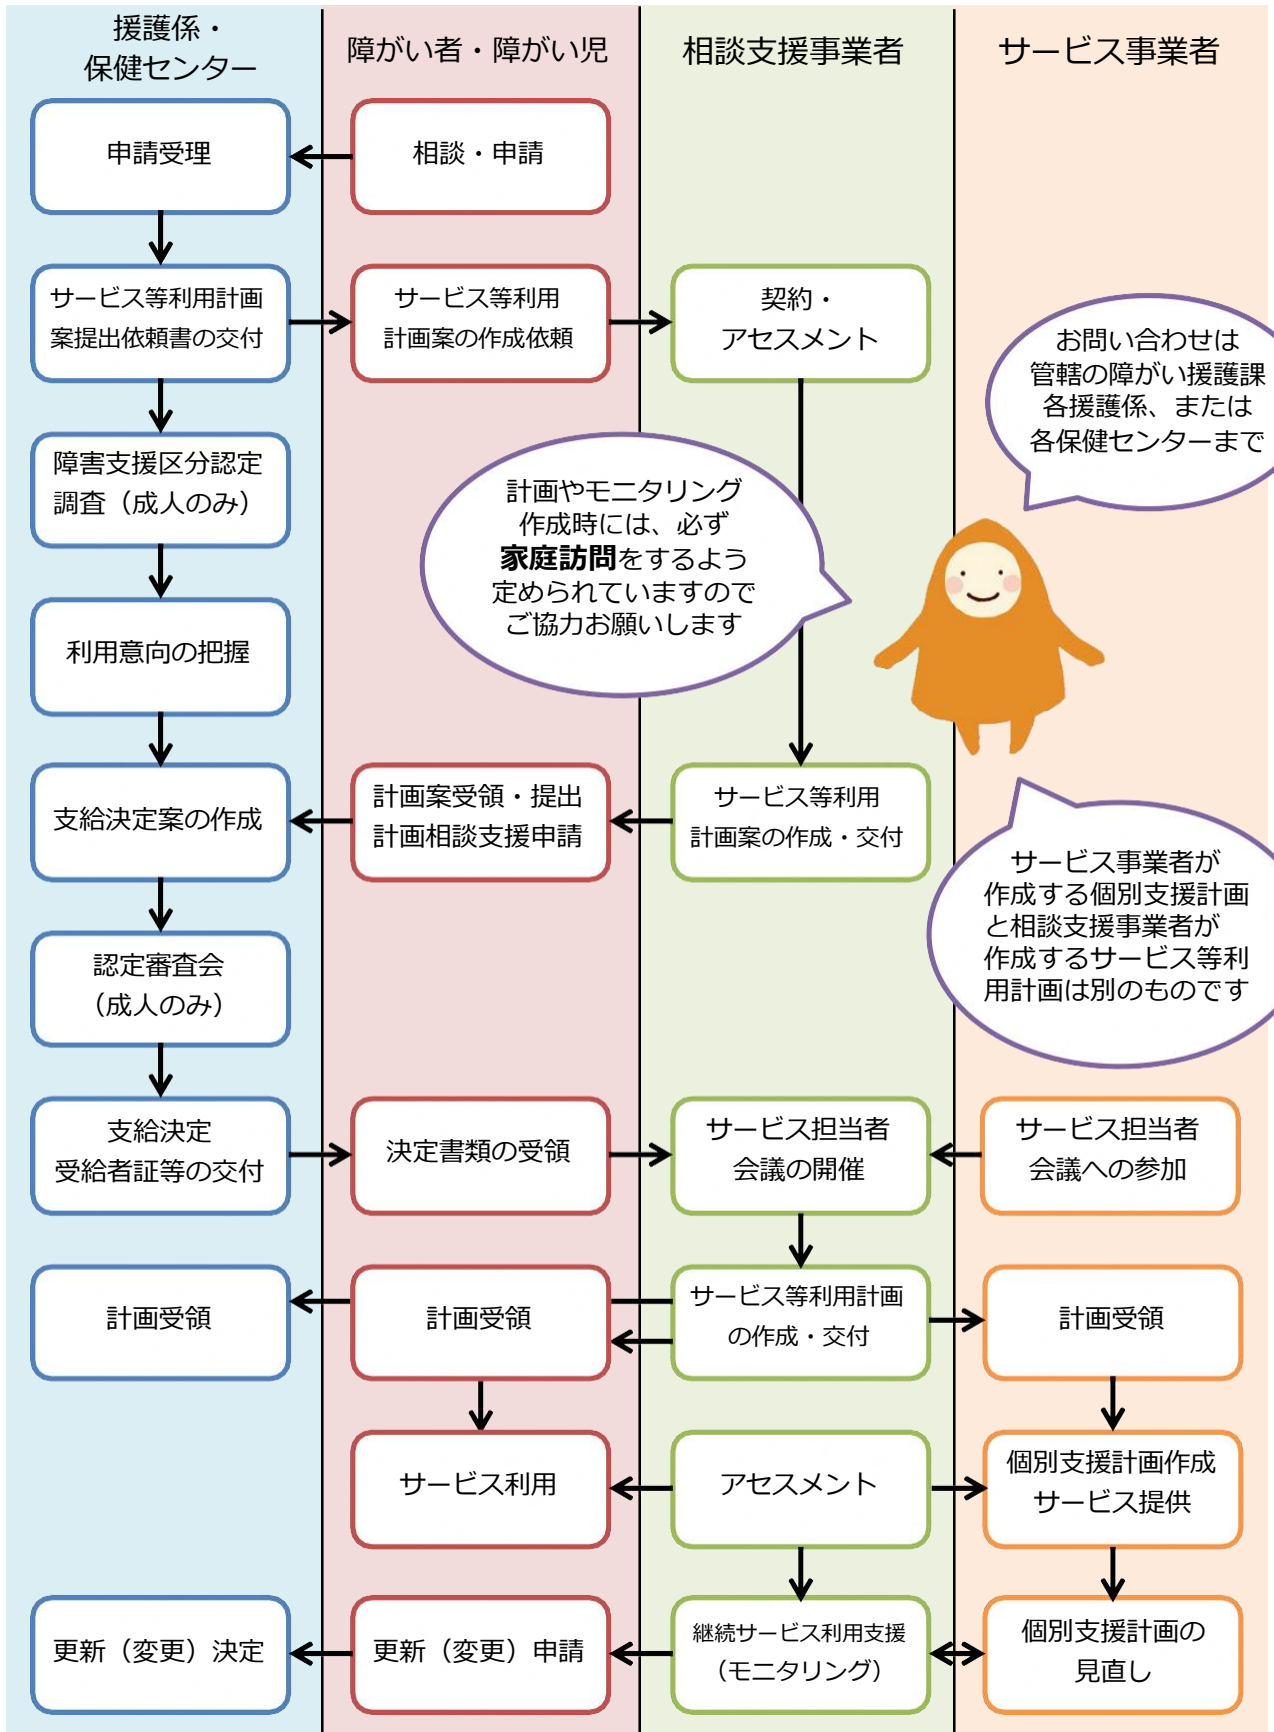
援護係・保健センター

障がい者・障がい児

相談支援事業者

サービス事業者

申請受理

相談・申請

サービス等利用計画案提出依頼書の交付

サービス等利用計画案の作成依頼

契約・アセスメント

お問い合わせは管轄の障がい援護課各援護係、または各保健センターまで

障害支援区分認定調査（成人のみ）

計画やモニタリング作成時には、必ず**家庭訪問**をするよう定められていますのでご協力お願いします

利用意向の把握

支給決定案の作成

計画案受領・提出
計画相談支援申請

サービス等利用計画案の作成・交付

サービス事業者が作成する個別支援計画と相談支援事業者が作成するサービス等利用計画は別のものです

認定審査会（成人のみ）

支給決定受給者証等の交付

決定書類の受領

サービス担当者会議の開催

サービス担当者会議への参加

計画受領

計画受領

サービス等利用計画の作成・交付

計画受領

サービス利用

アセスメント

個別支援計画作成
サービス提供

更新（変更）決定

更新（変更）申請

継続サービス利用支援（モニタリング）

個別支援計画の見直し